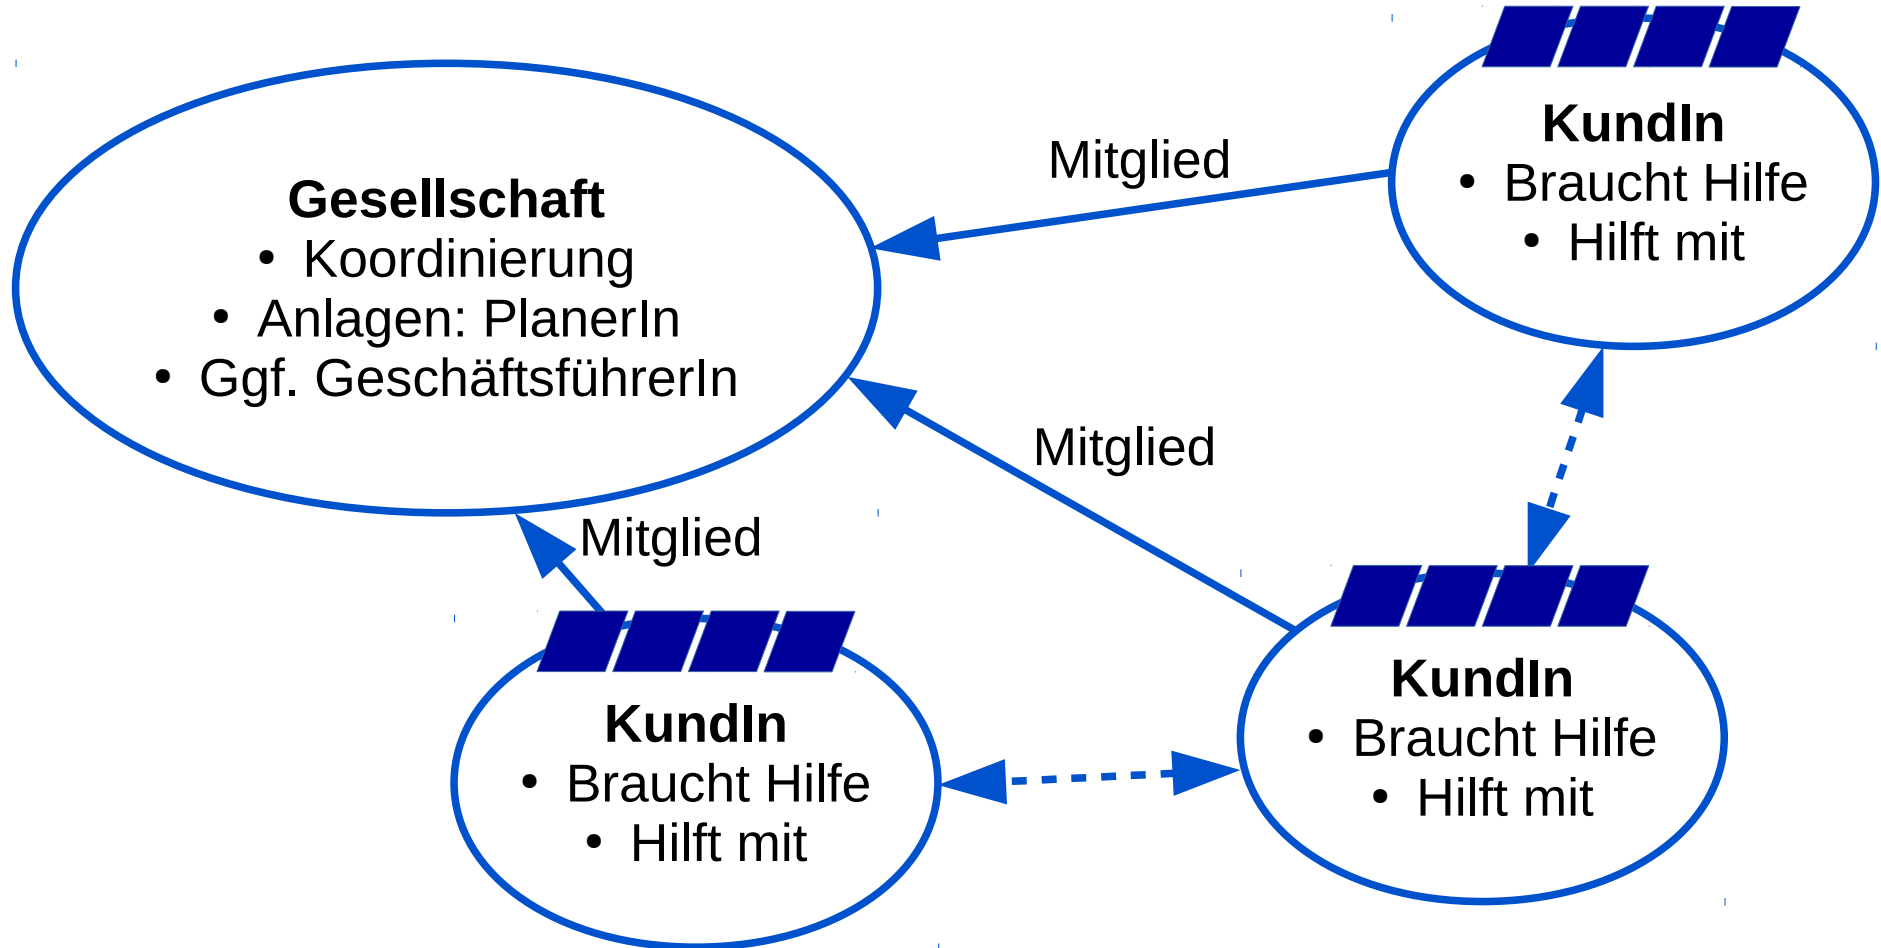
**Gesellschaft**
• Koordinierung
• Anlagen: PlanerIn
• Ggf. GeschäftsführerIn

Mitglied

**KundIn**
• Braucht Hilfe
• Hilft mit

Mitglied

Mitglied

**KundIn**
• Braucht Hilfe
• Hilft mit

**KundIn**
• Braucht Hilfe
• Hilft mit